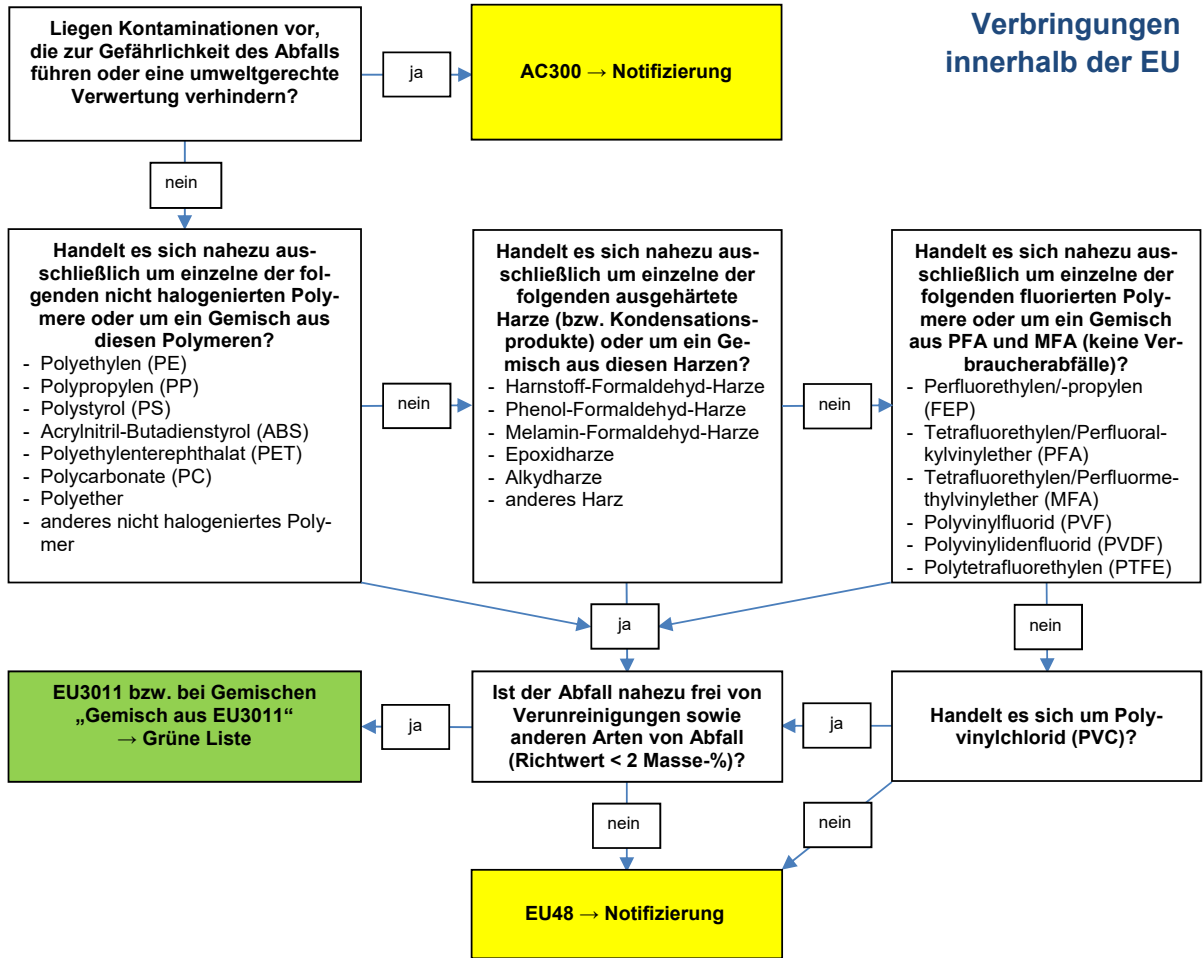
Verbringungen innerhalb der EU

Liegen Kontaminationen vor, die zur Gefährlichkeit des Abfalls führen oder eine umweltgerechte Verwertung verhindern?

ja

AC300 → Notifizierung

nein

Handelt es sich nahezu ausschließlich um einzelne der folgenden nicht halogenierten Polymere oder um ein Gemisch aus diesen Polymeren?
- Polyethylen (PE)
- Polypropylen (PP)
- Polystyrol (PS)
- Acrylnitril-Butadienstyrol (ABS)
- Polyethylenterephthalat (PET)
- Polycarbonate (PC)
- Polyether
- anderes nicht halogeniertes Polymer

nein

Handelt es sich nahezu ausschließlich um einzelne der folgenden ausgehärtete Harze (bzw. Kondensationsprodukte) oder um ein Gemisch aus diesen Harzen?
- Harnstoff-Formaldehyd-Harze
- Phenol-Formaldehyd-Harze
- Melamin-Formaldehyd-Harze
- Epoxidharze
- Alkydharze
- anderes Harz

nein

Handelt es sich nahezu ausschließlich um einzelne der folgenden fluorierten Polymere oder um ein Gemisch aus PFA und MFA (keine Verbraucherabfälle)?
- Perfluorethylen/-propylen (FEP)
- Tetrafluorethylen/Perfluoralkylvinylether (PFA)
- Tetrafluorethylen/Perfluormethylvinylether (MFA)
- Polyvinylfluorid (PVF)
- Polyvinylidenfluorid (PVDF)
- Polytetrafluorethylen (PTFE)

ja

nein

EU3011 bzw. bei Gemischen „Gemisch aus EU3011“ → Grüne Liste

ja

Ist der Abfall nahezu frei von Verunreinigungen sowie anderen Arten von Abfall (Richtwert < 2 Masse-%)?

ja

Handelt es sich um Polyvinylchlorid (PVC)?

nein

nein

EU48 → Notifizierung